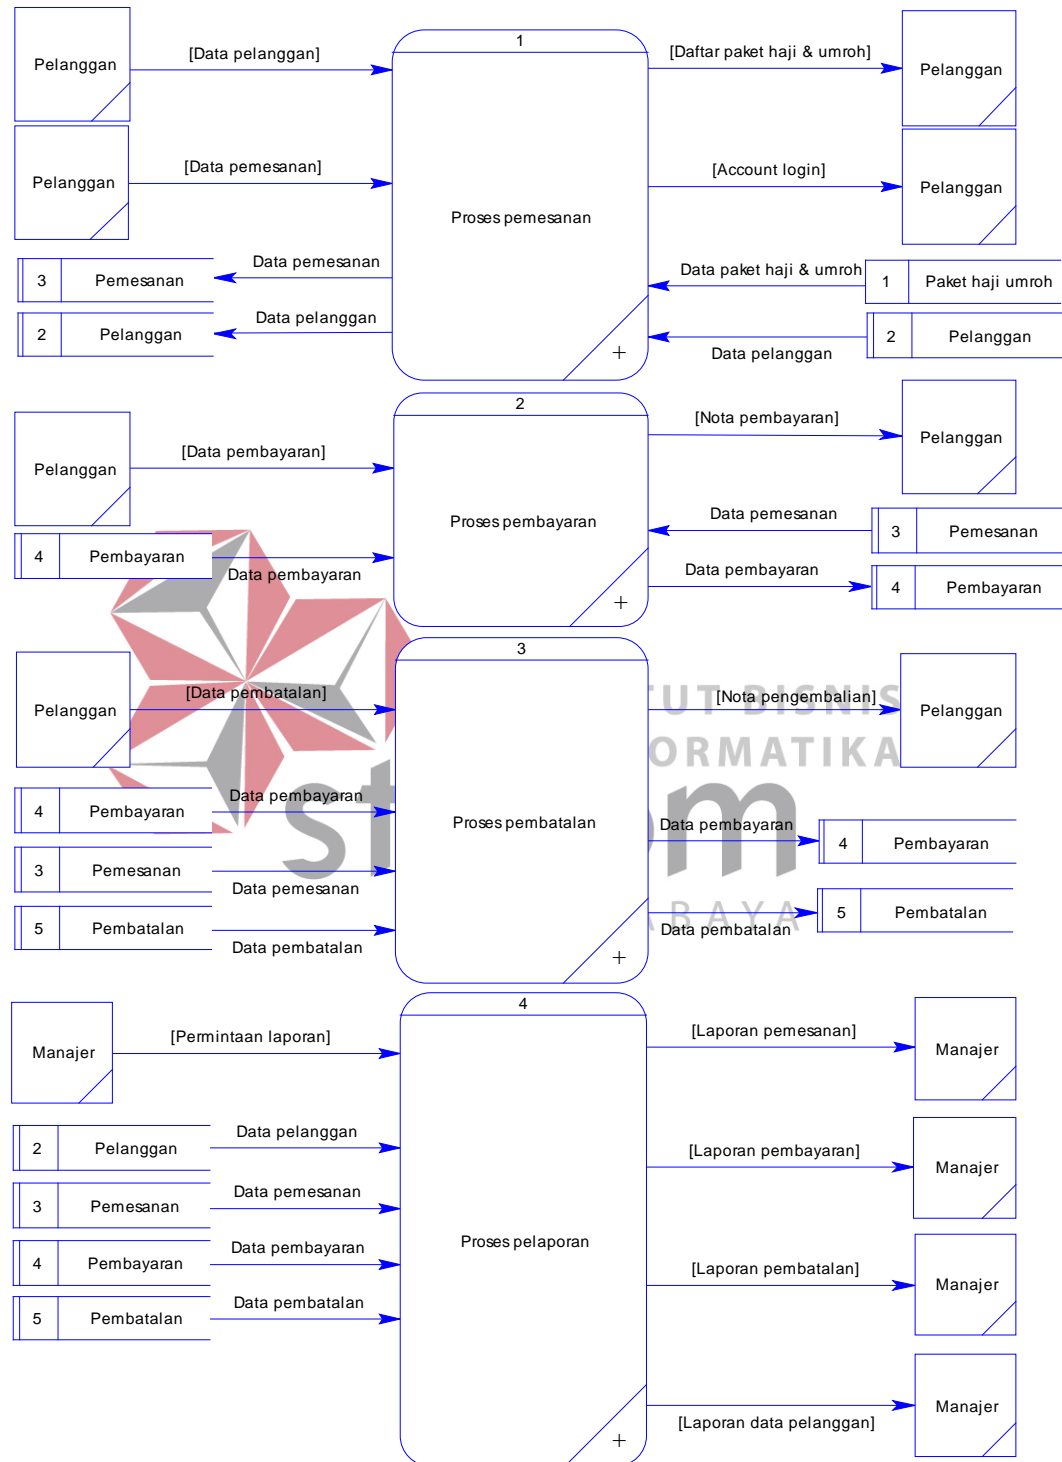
Pelanggan

[Data pelanggan]

1

Proses pemesanan

[Daftar paket haji & umroh]

Pelanggan

Pelanggan

[Data pemesanan]

[Account login]

Pelanggan

3 Pemesanan

Data pemesanan

Data paket haji & umroh

1 Paket haji umroh

2 Pelanggan

Data pelanggan

2 Pelanggan

Data pelanggan

+

2

Proses pembayaran

[Nota pembayaran]

Pelanggan

Pelanggan

[Data pembayaran]

Data pemesanan

3 Pemesanan

4 Pembayaran

Data pembayaran

Data pembayaran

4 Pembayaran

+

3

Proses pembatalan

Pelanggan

[Data pembatalan]

[Nota pengembalian]

Pelanggan

4 Pembayaran

Data pembayaran

Data pembayaran

4 Pembayaran

3 Pemesanan

Data pemesanan

5 Pembatalan

5 Pembatalan

Data pembatalan

Data pembatalan

+

4

Proses pelaporan

Manajer

[Permintaan laporan]

[Laporan pemesanan]

Manajer

2 Pelanggan

Data pelanggan

[Laporan pembayaran]

Manajer

3 Pemesanan

Data pemesanan

4 Pembayaran

Data pembayaran

[Laporan pembatalan]

Manajer

5 Pembatalan

Data pembatalan

[Laporan data pelanggan]

Manajer

+

TUT BISNIS
ORMATIKA
stikom
ABAYA